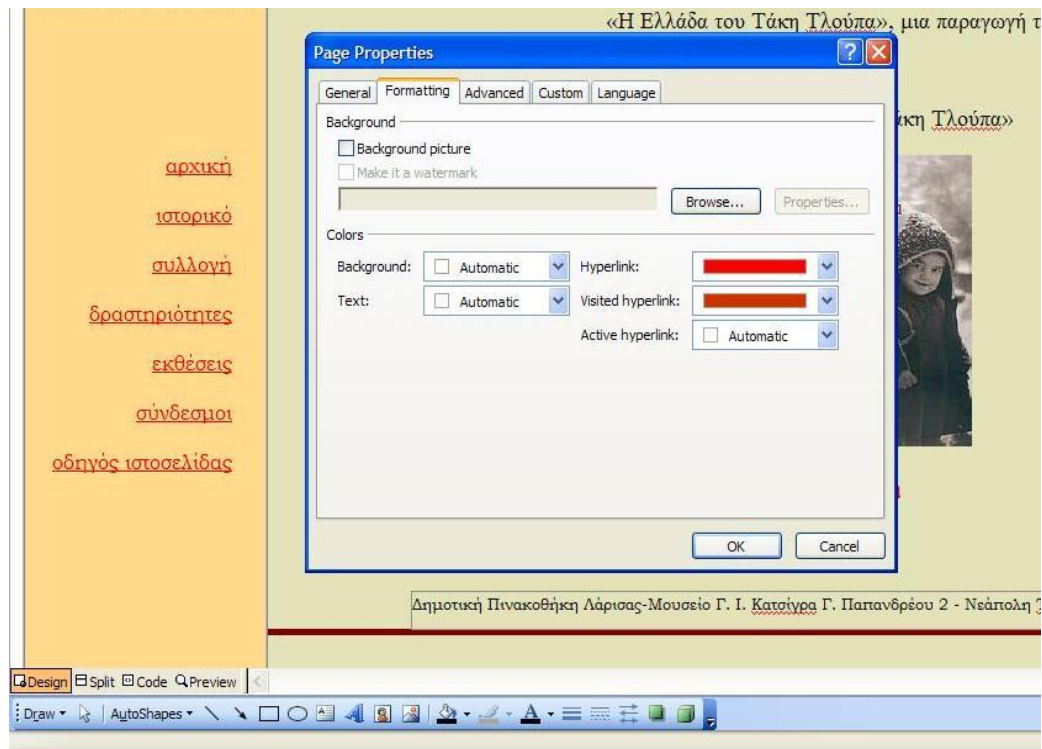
«Η Ελλάδα του Τάκη Τλούπα», μια παραγωγή τ

ίκη Τλούπα»

Page Properties

General | Formatting | Advanced | Custom | Language

Background

Background picture

Make it a watermark

Browse...

Properties...

Colors

Background: Automatic

Hyperlink:

Text: Automatic

Visited hyperlink:

Active hyperlink: Automatic

OK

Cancel

αρχική

ιστορικό

συλλογή

δραστηριότητες

εκθέσεις

σύνδεσμοι

οδηγός ιστοσελίδας

Δημοτική Πινακοθήκη Λάρισας-Μουσείο Γ. Ι. Κατσίγρα Γ. Παπανδρέου 2 - Νεάπολη

Design | Split | Code | Preview

Draw ▾ | AutoShapes ▾